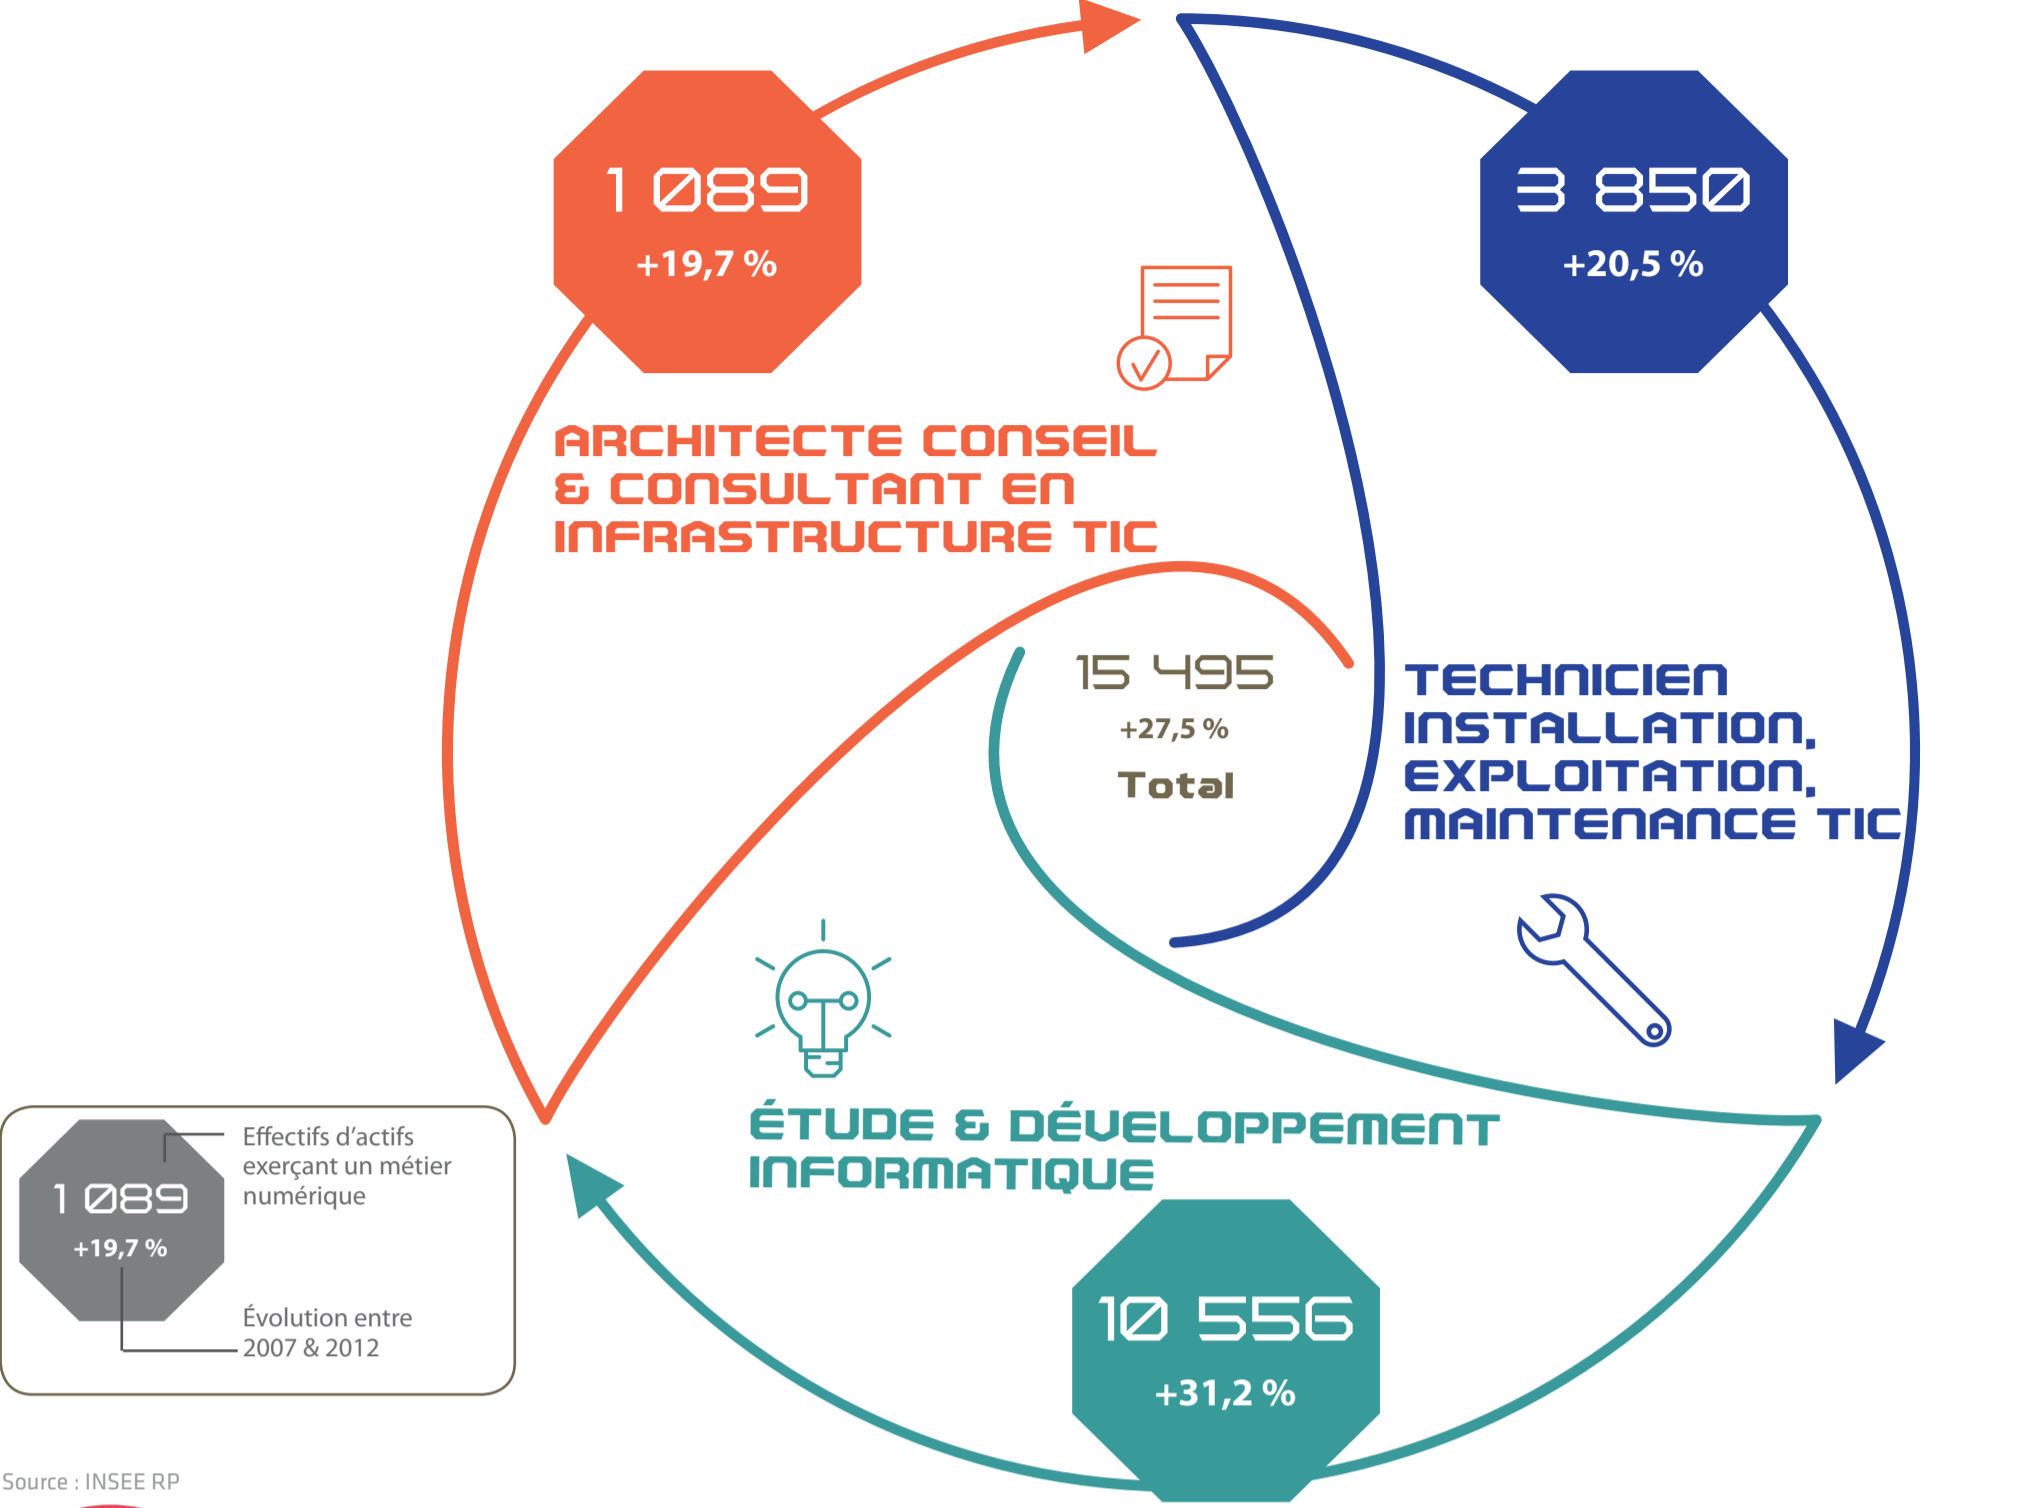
1 089
+19,7 %

ARCHITECTE CONSEIL & CONSULTANT EN INFRASTRUCTURE TIC

3 850
+20,5 %

TECHNICIEN INSTALLATION, EXPLOITATION, MAINTENANCE TIC

15 495
+27,5 %
Total

ÉTUDE & DÉVELOPPEMENT INFORMATIQUE

10 556
+31,2 %

1 089
+19,7 %
Effectifs d'actifs exerçant un métier numérique
Évolution entre 2007 & 2012

Source : INSEE RP